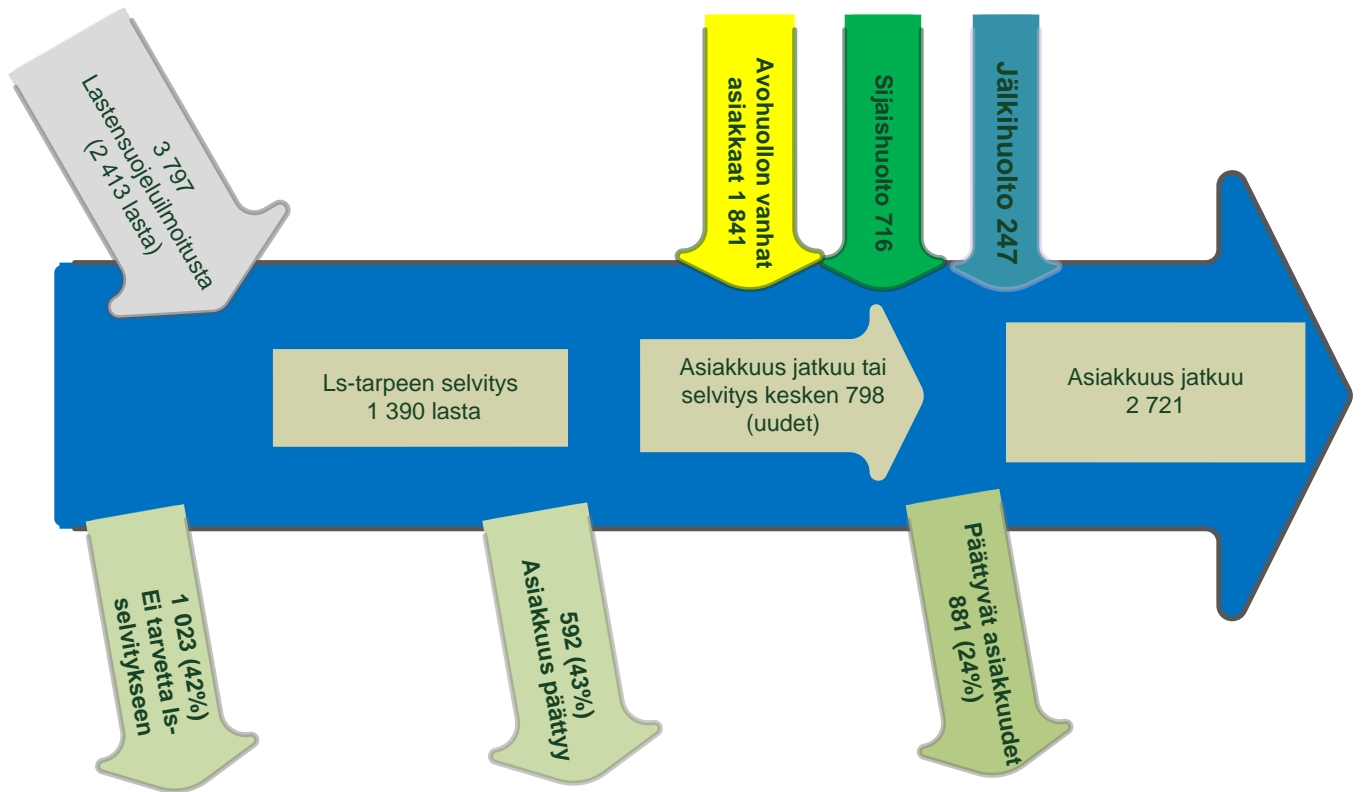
3 797
Lastensuojeluilmoitusta
(2 413 lasta)

Avohuollon vanhat asiakkaat 1 841

Sijaishuolto 716

Jälkihuolto 247

Ls-tarpeen selvitys
1 390 lasta

Asiakkuus jatkuu tai selvitys kesken 798 (uudet)

Asiakkuus jatkuu
2 721

1 023 (42%)
Ei tarvetta ls-selvitykseen

592 (43%)
Asiakkuus päättyy

Päättyvät asiakkuudet
881 (24%)